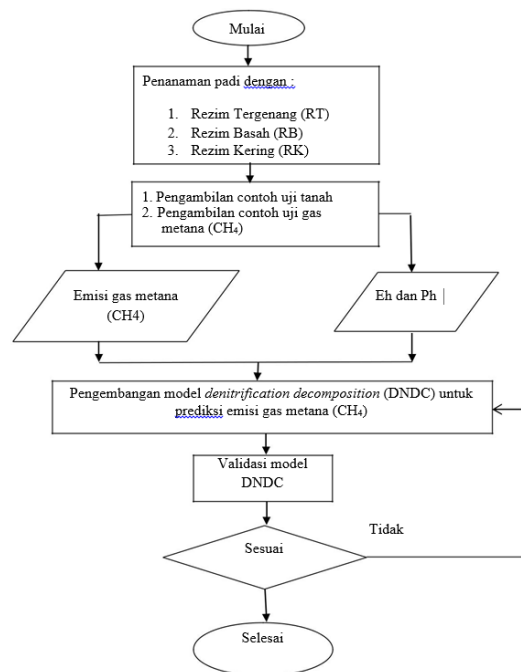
Mulai

Penanaman padi dengan :

1. Rezim Tergenang (RT)
2. Rezim Basah (RB)
3. Rezim Kering (RK)

1. Pengambilan contoh uji tanah
2. Pengambilan contoh uji gas metana ($CH_4$)

Emisi gas metana (CH4)

Eh dan Ph

Pengembangan model *denitrification decomposition* (DNDC) untuk prediksi emisi gas metana ($CH_4$)

Validasi model DNDC

Tidak

Sesuai

Selesai